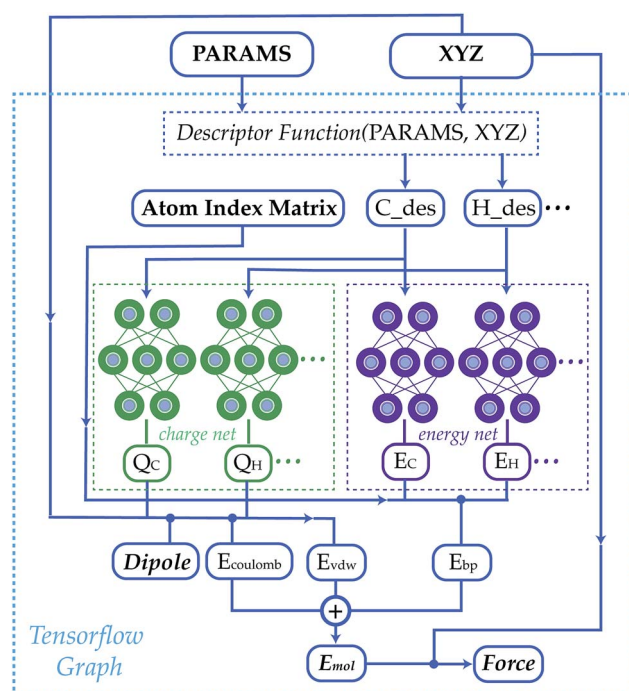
PARAMS

XYZ

Descriptor Function(PARAMS, XYZ)

Atom Index Matrix

C_des

H_des • • •

• • •

• • •

charge net

energy net

$Q_C$

$Q_H$ • • •

$E_C$

$E_H$ • • •

Dipole

$E_{coulomb}$

$E_{vdw}$

$E_{bp}$

+

Tensorflow Graph

$E_{mol}$

Force